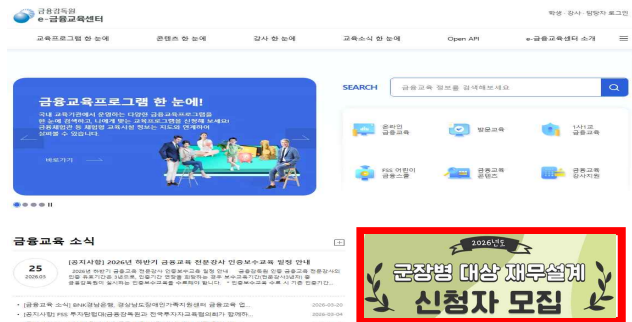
금융감독원
e-금융교육센터

학생 · 강사 · 방청자 로그인

교육프로그램 한 눈에 콘텐츠 한 눈에 강사 한 눈에 교육소식 한 눈에 Open API e-금융교육센터 소개

금융교육프로그램 한 눈에!

국내 교육기관에서 운영하는 다양한 금융교육프로그램을 한 눈에 검색하고, 나에게 맞는 교육프로그램을 신청해 보세요! 금융체험관 등 체험형 교육시설 정보는 지도와 연계하여 상세하게 보실 수 있습니다.

바로가기

SEARCH

금융교육 정보를 검색해보세요

찾아가는 금융교육

방문교육

1사1교 금융교육

FSS 어린이 금융교실

금융교육 콘텐츠

금융교육 강사지원

금융교육 소식

[공지사항] 2026년 하반기 금융교육 전문강사 인증보수교육 일정 안내

25
2026.03

2026년 하반기 금융교육 전문강사 인증보수교육 일정 안내 금융감독원 인증 금융교육 전문강사의 인증 유효기간은 3년으로, 인증기간 만료일 이전에 보수교육(인증갱신)을 금융감독원이 실시하는 인증보수교육을 수료하셔야 합니다. * 인증보수교육 수료 시 기존 인증기간...

· [금융교육 소식] BNK경남은행, 경상남도장애인가족지원센터 금융교육 업... 2026-03-20

· [공지사항] FSS 후원협약(금융감독원과 한국투자자교육협의회)가 함께하... 2026-03-04

2026년도

군장병 대상 재무설계 신청자 모집